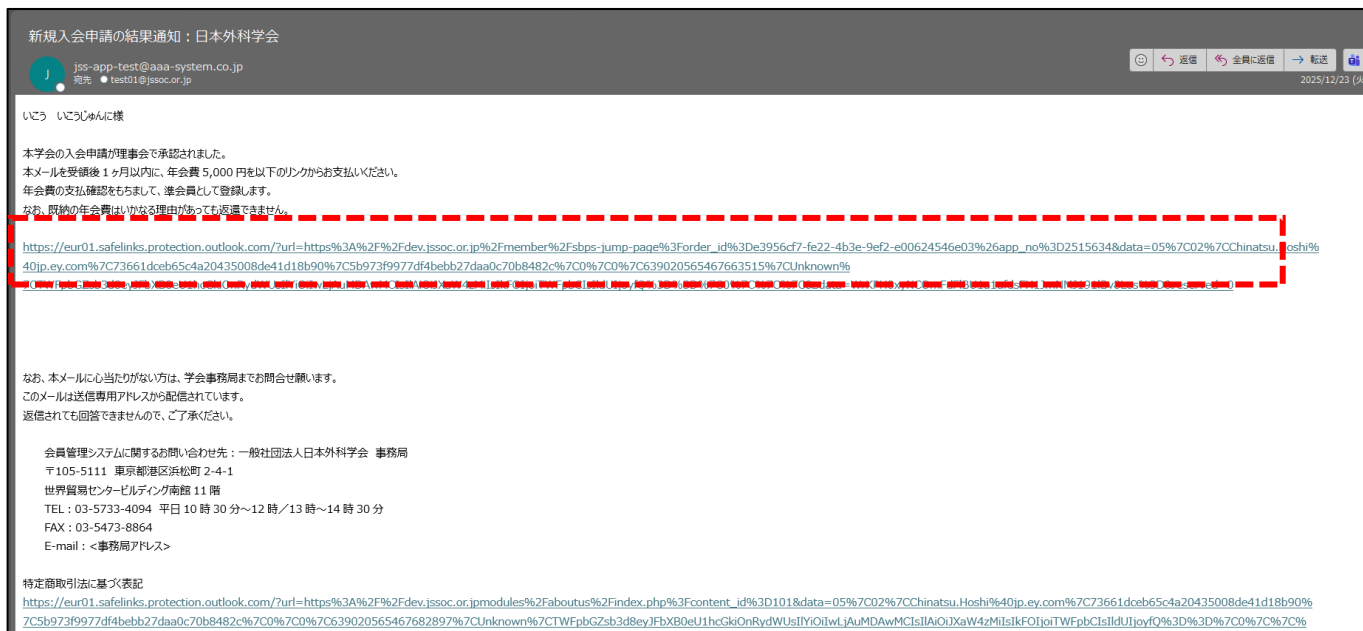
新規入会申請の結果通知：日本外科学会

J

jss-app-test@aaa-system.co.jp
宛先 ● test01@jssoc.or.jp

返信 全員に返信 → 転送

2025/12/23 (火

いこう いこうじゅんに様

本学会の入会申請が理事会で承認されました。
本メールを受領後１ヶ月以内に、年会費 5,000 円を以下のリンクからお支払いください。
年会費の支払確認をもちまして、準会員として登録します。
なお、既納の年会費はいかなる理由があっても返還できません。

https://eur01.safelinks.protection.outlook.com/?url=https%3A%2F%2Fdev.jssoc.or.jp%2Fmember%2Fsbps-jump-page%3Forder_id%3De3956cf7-fe22-4b3e-9ef2-e00624546e03%26app_no%3D2515634&data=05%7C02%7CChinatsu.Hoshi%40jp.ey.com%7C73661dceb65c4a20435008de41d18b90%7C5b973f9977df4bebb27daa0c70b8482c%7C0%7C0%7C639020565467663515%7CUnknown%
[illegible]

なお、本メールに心当たりがない方は、学会事務局までお問合せ願います。
このメールは送信専用アドレスから配信されています。
返信されても回答できませんので、ご了承ください。

会員管理システムに関するお問い合わせ先：一般社団法人日本外科学会 事務局
〒105-5111 東京都港区浜松町 2-4-1
世界貿易センタービルディング南館 11 階
TEL：03-5733-4094 平日 10 時 30 分～12 時／13 時～14 時 30 分
FAX：03-5473-8864
E-mail：<事務局アドレス>

特定商取引法に基づく表記
https://eur01.safelinks.protection.outlook.com/?url=https%3A%2F%2Fdev.jssoc.or.jpmodules%2Faboutus%2Findex.php%3Fcontent_id%3D101&data=05%7C02%7CChinatsu.Hoshi%40jp.ey.com%7C73661dceb65c4a20435008de41d18b90%7C5b973f9977df4bebb27daa0c70b8482c%7C0%7C0%7C639020565467682897%7CUnknown%7CTWFpbGZsb3d8eyJFbXB0eU1hcGkiOnRydWUsIlYiOiIwLjAuMDAwMCIsIlAiOiJXaW4zMiIsIkFOIjoiTWFpbCIsIldUIjoyfQ%3D%3D%7C0%7C%7C%7C%